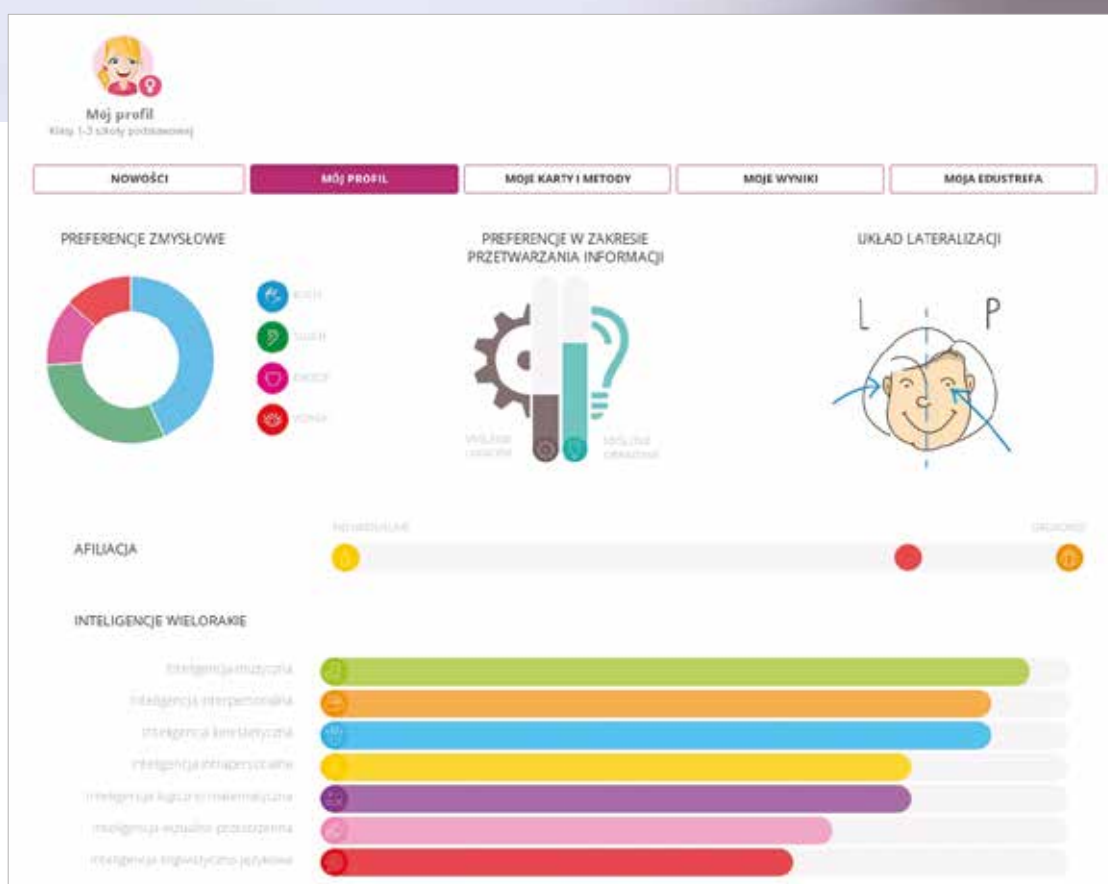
Mój profil
Klasy 1-3 szkoły podstawowej

NOWOŚCI
MÓJ PROFIL
MOJE KARTY I METODY
MOJE WYNIKI
MOJA EDUSTREFA

PREFERENCJE ZMYSŁOWE
RUCH
SŁUCH
DOTYK
WZROK

PREFERENCJE W ZAKRESIE PRZETWARZANIA INFORMACJI
MYŚLENIE LINIOWE
MYŚLENIE OBRAZOWE

UKŁAD LATERALIZACJI
L
P

AFILIACJA
INDYWIDUALNIE
GRUPOWO

INTELIGENCJE WIELORAKIE
Inteligencja muzyczna
Inteligencja interpersonalna
Inteligencja kinestetyczna
Inteligencja intrapersonalna
Inteligencja logiczno-matematyczna
Inteligencja wizualno-przestrzenna
Inteligencja lingwistyczno-językowa